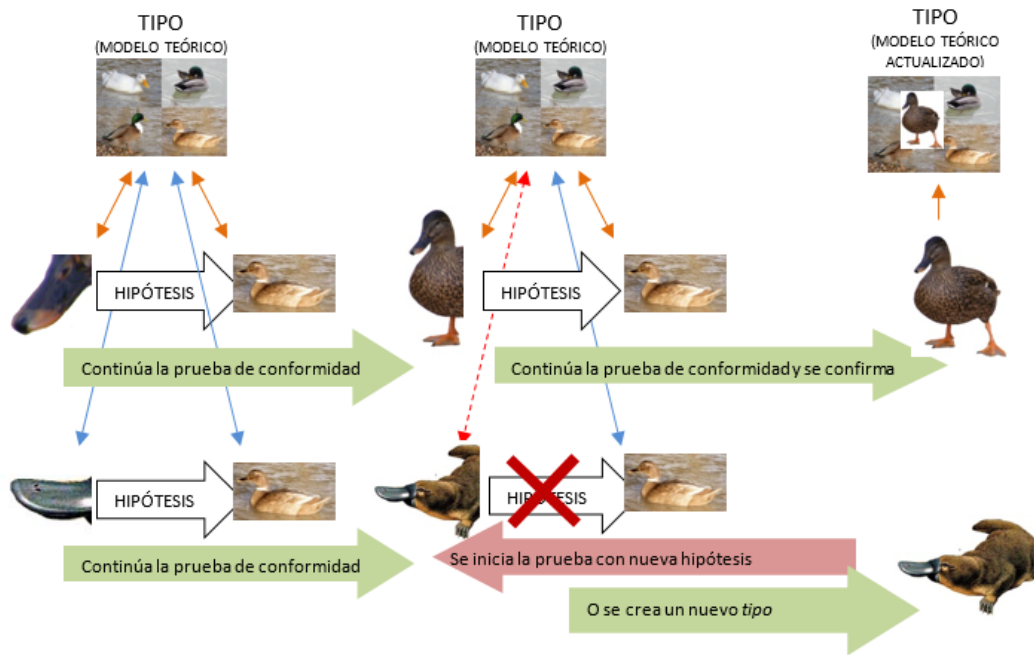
TIPO
(MODELO TEÓRICO)

TIPO
(MODELO TEÓRICO)

TIPO
(MODELO TEÓRICO ACTUALIZADO)

HIPÓTESIS

HIPÓTESIS

Continúa la prueba de conformidad

Continúa la prueba de conformidad y se confirma

HIPÓTESIS

HIPÓTESIS

Continúa la prueba de conformidad

Se inicia la prueba con nueva hipótesis

O se crea un nuevo *tipo*